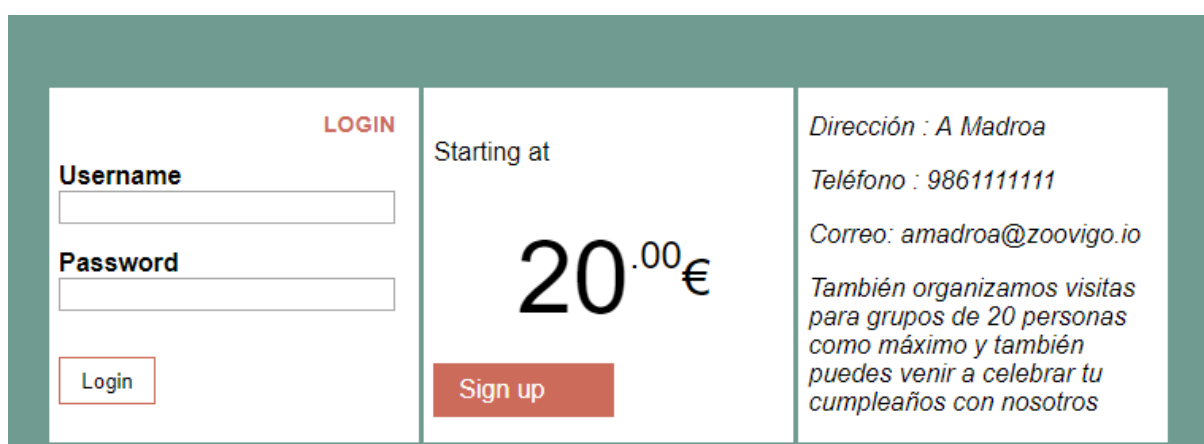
LOGIN

Username

Password

Login

Starting at

20$^{.00}$€

Sign up

Dirección : A Madroa

Teléfono : 9861111111

Correo: amadroa@zoovigo.io

También organizamos visitas para grupos de 20 personas como máximo y también puedes venir a celebrar tu cumpleaños con nosotros